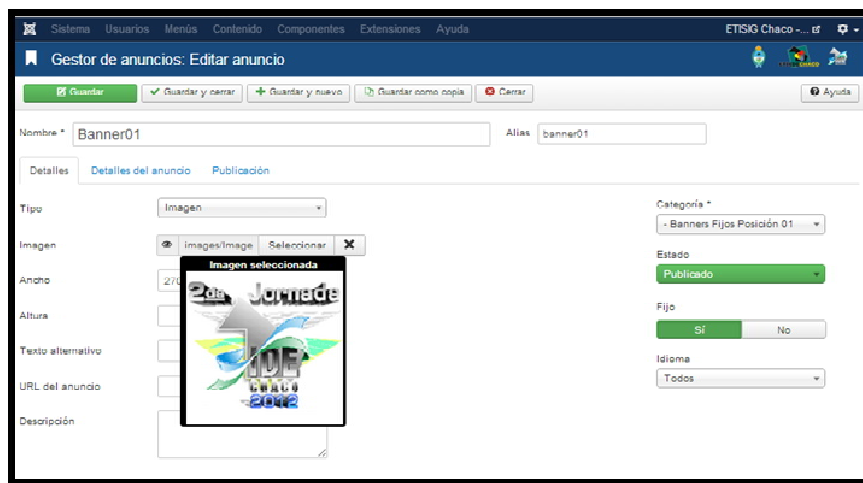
Sistema Usuarios Menús Contenido Componentes Extensiones Ayuda

ETISIG Chaco -...

Gestor de anuncios: Editar anuncio

Guardar
Guardar y cerrar
Guardar y nuevo
Guardar como copia
Cerrar
Ayuda

Nombre * Banner01

Alias banner01

Detalles
Detalles del anuncio
Publicación

Tipo Imagen

Imagen images/Image Seleccionar

Imagen seleccionada

2da Jornada

IDE CHACO 2012

Ancho 270

Altura

Texto alternativo

URL del anuncio

Descripción

Categoría *
- Banners Fijos Posición 01

Estado
Publicado

Fijo
Sí
No

Idioma
Todos